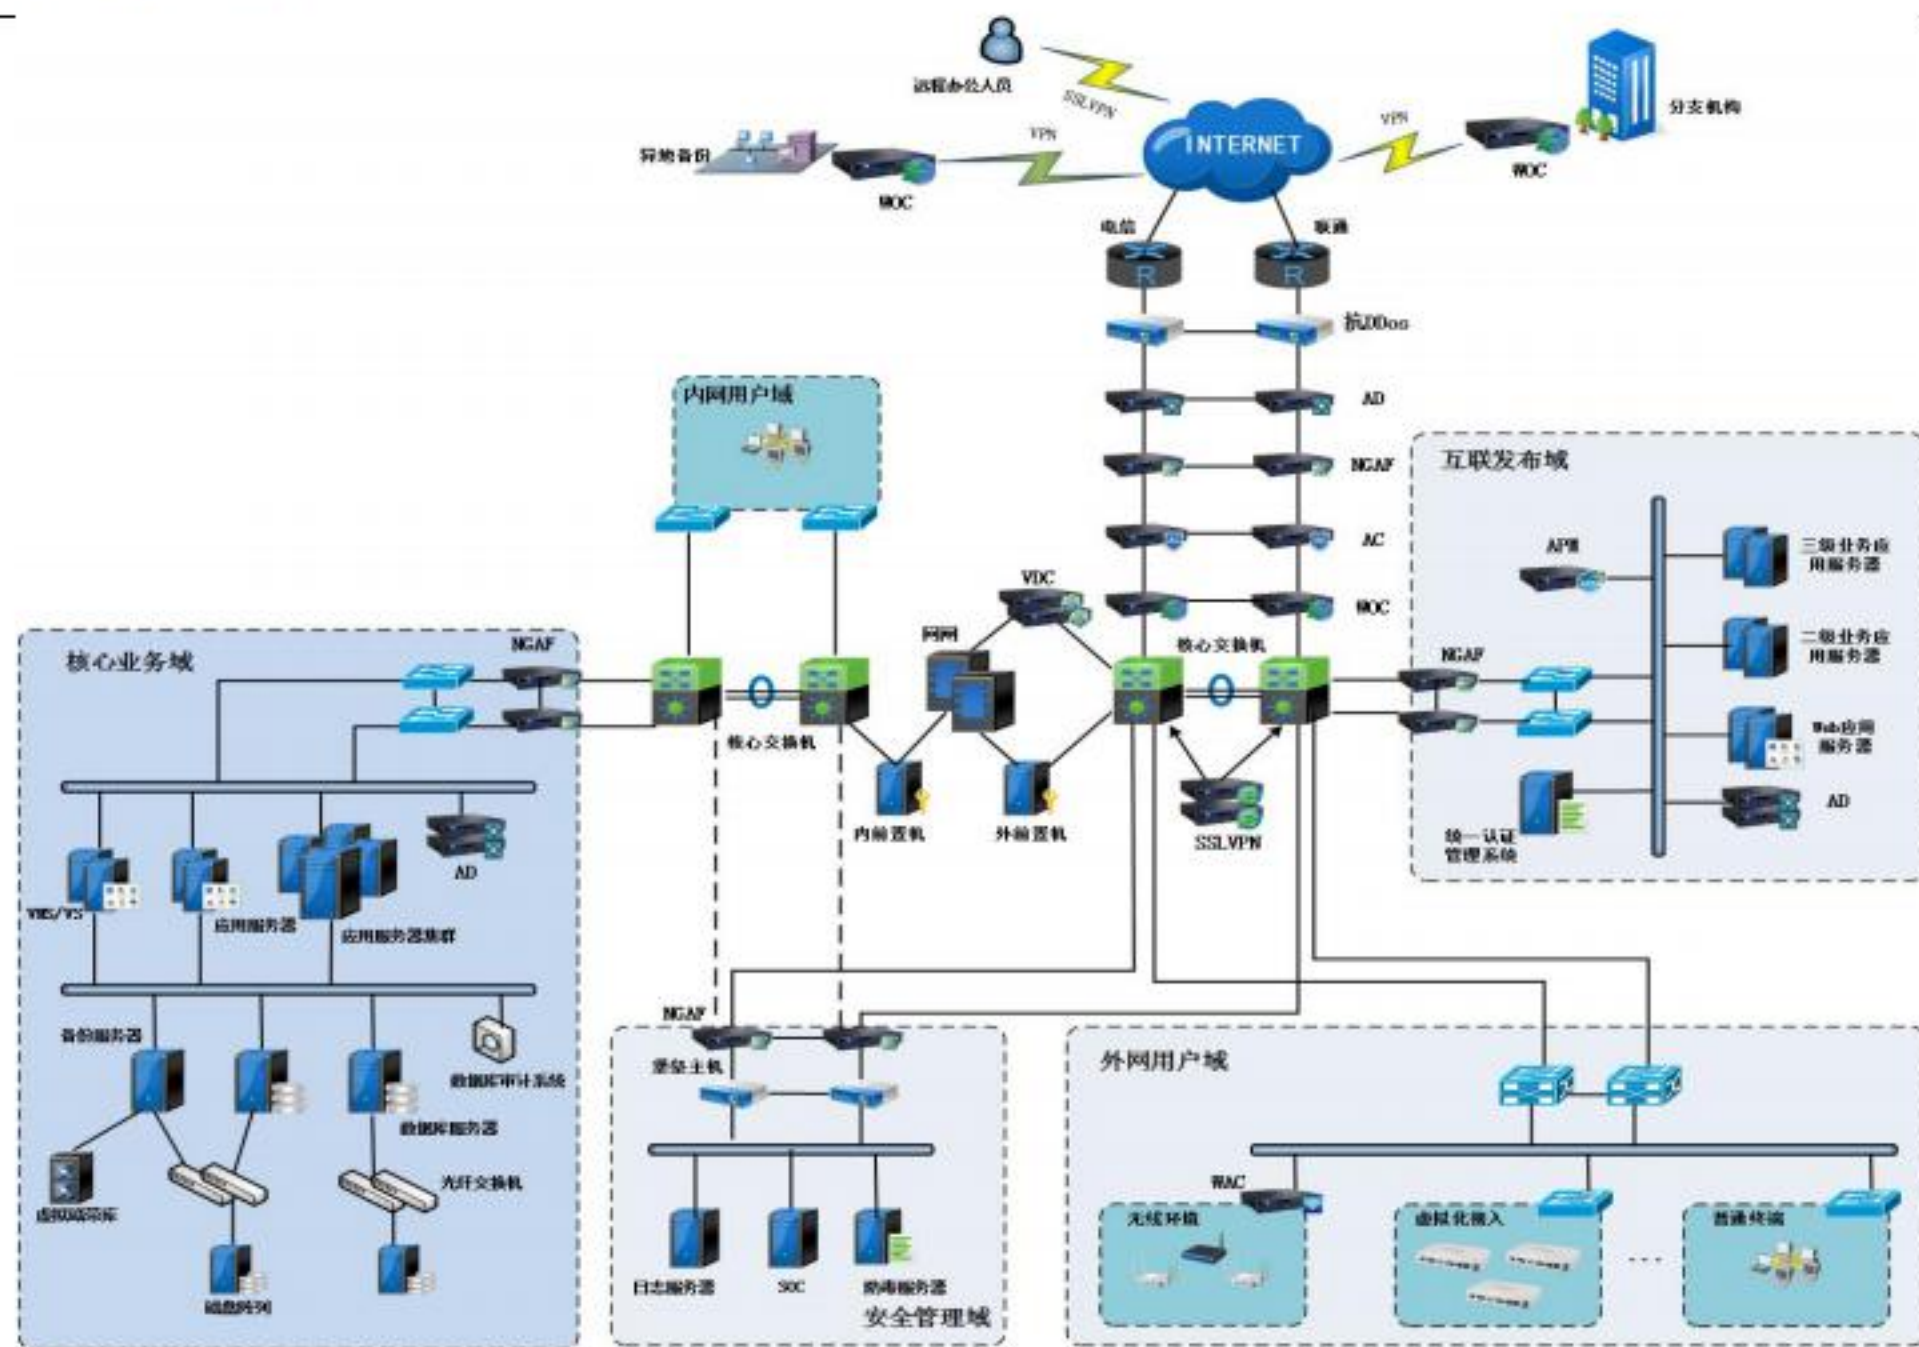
远程办公人员
SSLVPN
INTERNET
VPN
分支机构
异地备份
VPN
WOC
WOC
电信
联通
抗DDos
AD
NGAF
AC
WOC
内网用户域
互联发布域
APM
三级业务应用服务器
二级业务应用服务器
Web应用服务器
AD
统一认证管理系统
NGAF
VDC
网闸
核心交换机
核心业务域
NGAF
核心交换机
内端置机
外端置机
SSLVPN
AD
VMS/VS
应用服务器
应用服务器集群
备份服务器
数据库审计系统
数据库服务器
光纤交换机
虚拟磁带库
磁盘阵列
NGAF
堡垒主机
日志服务器
SOC
防毒服务器
安全管理域
外网用户域
WAC
无线环境
虚拟化接入
普通终端